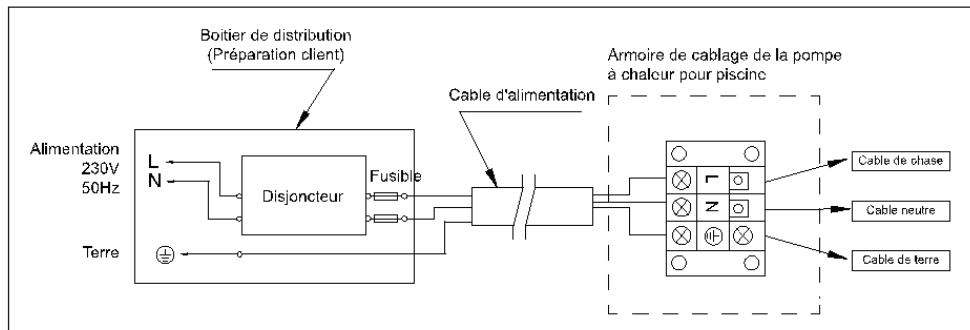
Boitier de distribution
(Préparation client)

Armoire de cablage de la pompe à chaleur pour piscine

Cable d'alimentation

Alimentation
230V
50Hz

L
N

Disjoncteur

Fusible

Terre

L
N

Cable de phase

Cable neutre

Cable de terre